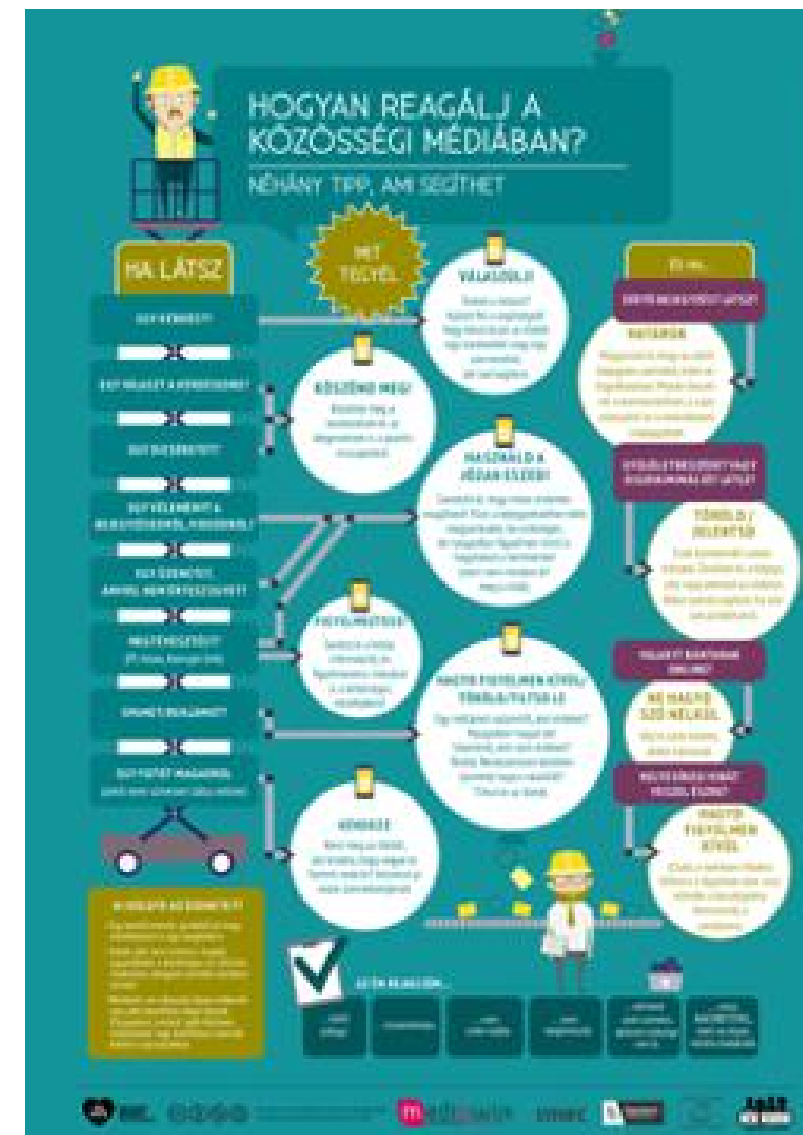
HOGYAN REAGÁLJ A KÖZÖSSÉGI MÉDIÁBAN?

NÉHÁNY TIPP, AMI SEGÍTHET

MIT TEGYÉL

HA LÁTSZ

EGY KÉRDÉST?

EGY HOZZÁSZÓLÁST A KÉRDÉSEDRE?

EGY DICSÉRETET?

EGY VÉLEMÉNYT A BEJEGYZÉSEKRŐL, POSZTOKRÓL?

EGY ÜZENETET, AMIRŐL NEM ÉRTESZ EGYET?

MEGTÉVESZTŐT?

SPAMET/REKLÁMOT?

EGY POSZTOT MAGADRÓL

VÁLASZOLJ!

KÖSZÖND MEG!

HASZNÁLD A JÓZAN ESZED!

FIGYELMEZTESD

HAGYD FIGYELMEN KÍVÜL / TÖRÖLD / JELENTSD LE

KÉRDEZD

ÉS HA...

SÉRTŐ MEGJEGYZÉST LÁTSZ?

HATÁROK

GYŰLÖLETKELTŐ VAGY ZAKLATÓ TARTALMAT LÁTSZ?

TÖRÖLD / JELENTSD

VALAKIT BÁNTANAK ONLINE?

NE HAGYD SZÓ NÉLKÜL

NEGATÍV ÜZENET VAGY VITÁT PROVOKÁL?

HAGYD FIGYELMEN KÍVÜL

MI OKOZZ AZ ÜZENETET?

LEGYÉL BELÁTÓ...

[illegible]